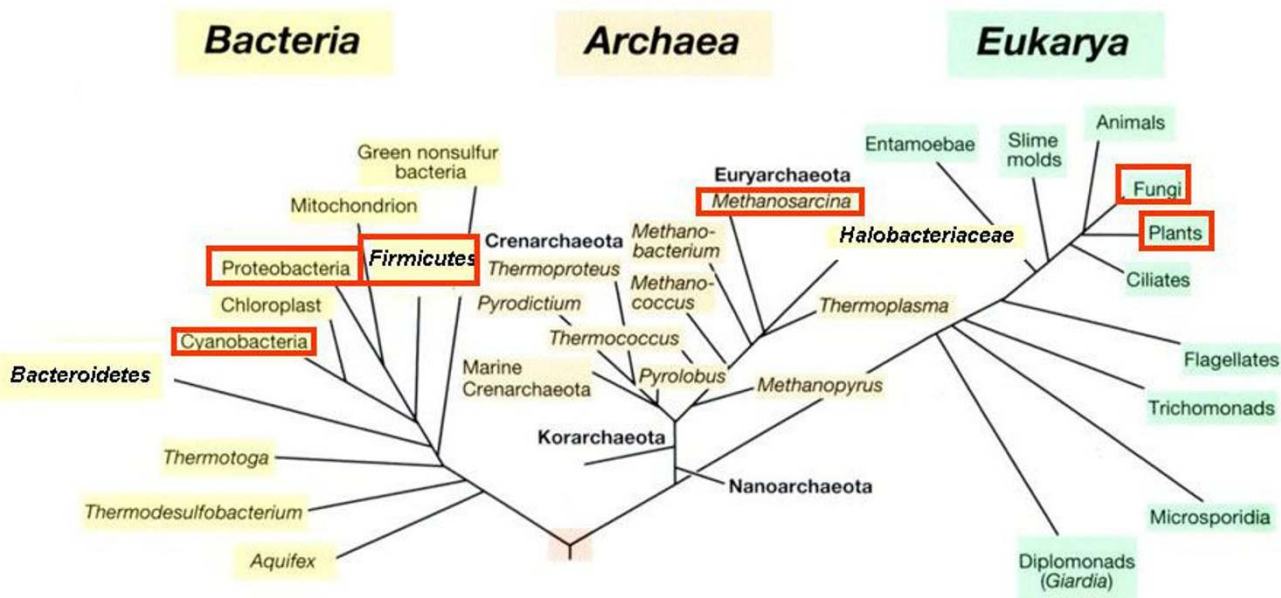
Bacteria

Archaea

Eukarya

Green nonsulfur bacteria

Mitochondrion

Proteobacteria

Firmicutes

Chloroplast

Cyanobacteria

Bacteroidetes

Thermotoga

Thermodesulfobacterium

Aquifex

Euryarchaeota

Methanosarcina

Crenarchaeota

Thermoproteus

Methanobacterium

Halobacteriaceae

Methanococcus

Pyrodictium

Thermococcus

Thermoplasma

Marine Crenarchaeota

Pyrolobus

Methanopyrus

Korarchaeota

Nanoarchaeota

Entamoebae

Slime molds

Animals

Fungi

Plants

Ciliates

Flagellates

Trichomonads

Microsporidia

Diplomonads (Giardia)